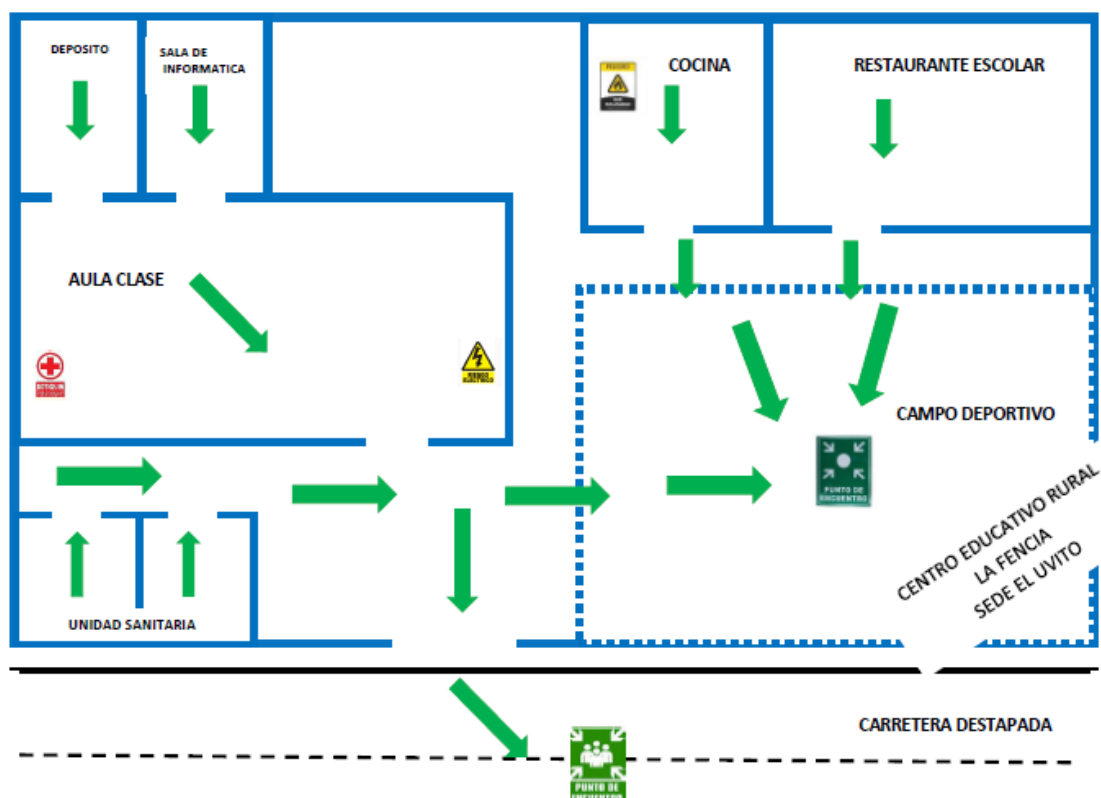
DEPOSITO

SALA DE INFORMATICA

PELIGRO

COCINA

RESTAURANTE ESCOLAR

AULA CLASE

BOTIQUIN

RIESGO ELECTRICO

CAMPO DEPORTIVO

PUNTO DE ENCUENTRO

CENTRO EDUCATIVO RURAL LA FENCIA SEDE EL UVITO

UNIDAD SANITARIA

CARRETERA DESTAPADA

PUNTO DE ENCUENTRO